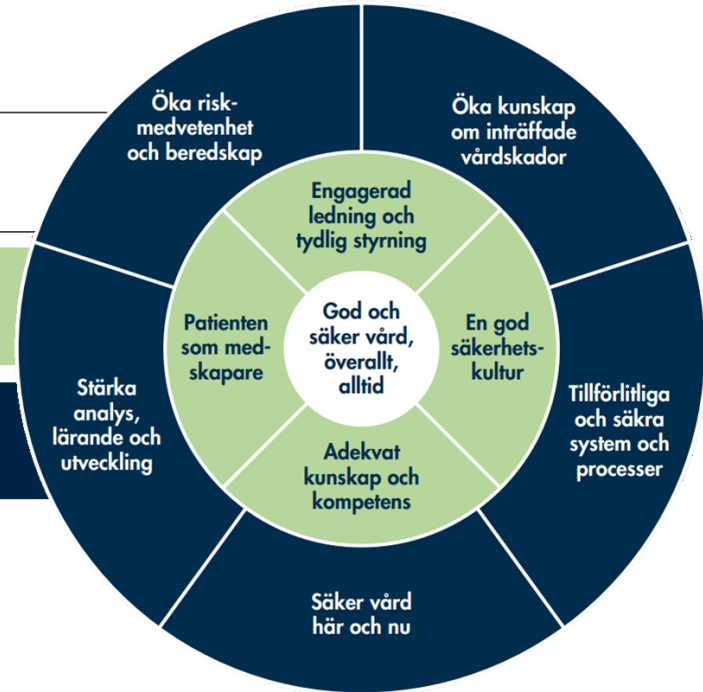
Öka risk-medvetenhet och beredskap

Öka kunskap om inträffade vårdskador

Engagerad ledning och tydlig styrning

Patienten som med-skapare

God och säker vård, överallt, alltid

En god säkerhets-kultur

Stärka analys, lärande och utveckling

Tillförlitliga och säkra system och processer

Adekvat kunskap och kompetens

Säker vård här och nu